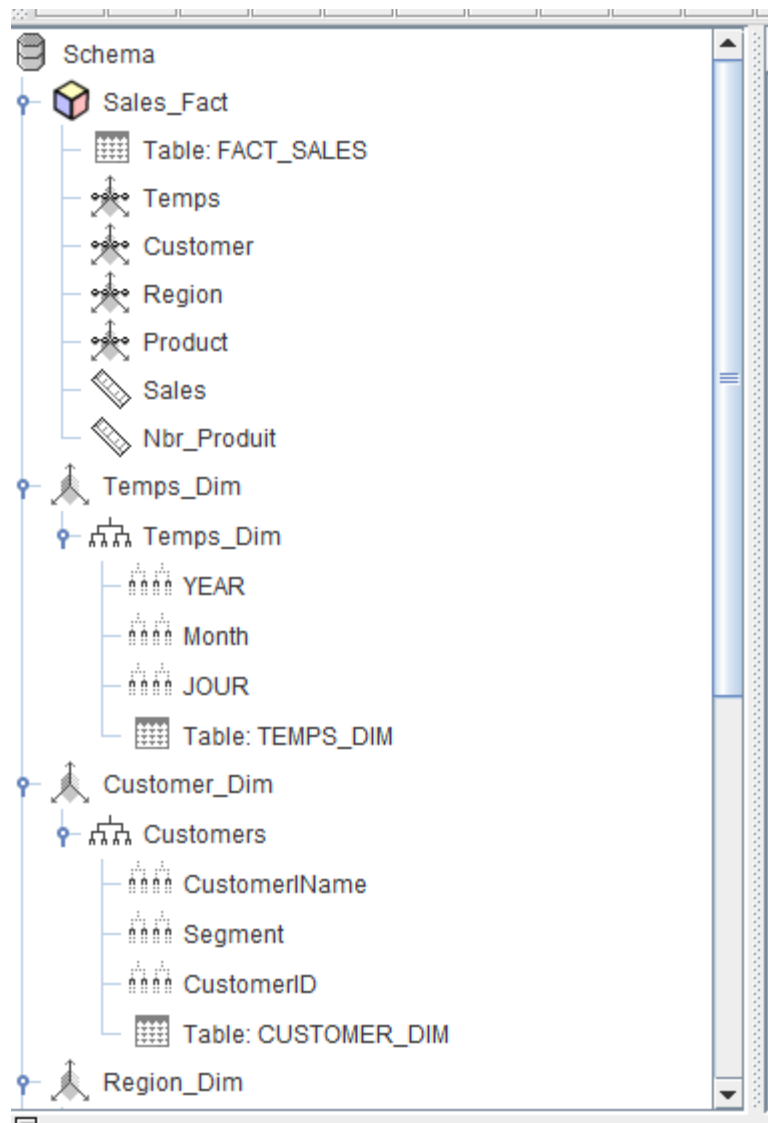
Schema
Sales_Fact
Table: FACT_SALES
Temps
Customer
Region
Product
Sales
Nbr_Produit
Temps_Dim
Temps_Dim
YEAR
Month
JOUR
Table: TEMPS_DIM
Customer_Dim
Customers
CustomerlName
Segment
CustomerID
Table: CUSTOMER_DIM
Region_Dim